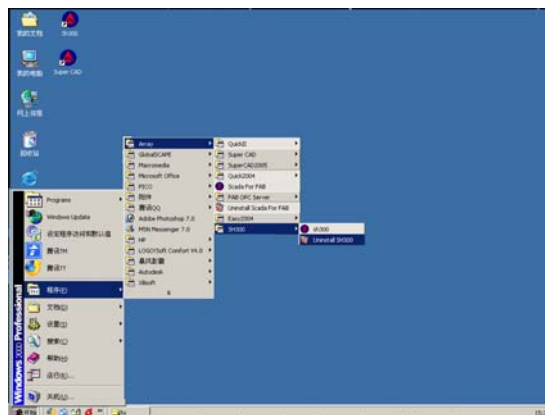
我的文档
SH300
我的电脑
Super CAD
网上邻居
回收站
Programs
Windows Update
设定程序访问和默认值
腾讯TM
腾讯TT
程序(P)
文档(D)
设置(S)
搜索(C)
帮助(H)
运行(R)...
关机(U)...
Windows 2000 Professional
Array
GlobalSCAPE
Macromedia
Microsoft Office
PICO
附件
腾讯QQ
Adobe Photoshop 7.0
MSN Messenger 7.0
HP
LOGO!Soft Comfort V4.0
暴风影音
Autodesk
Ubisoft
QuickII
Super CAD
SuperCAD2005
Quick2004
Scada For FAB
FAB OPC Server
Uninstall Scada For FAB
Easy2004
SH300
sh300
Uninstall SH300
开始